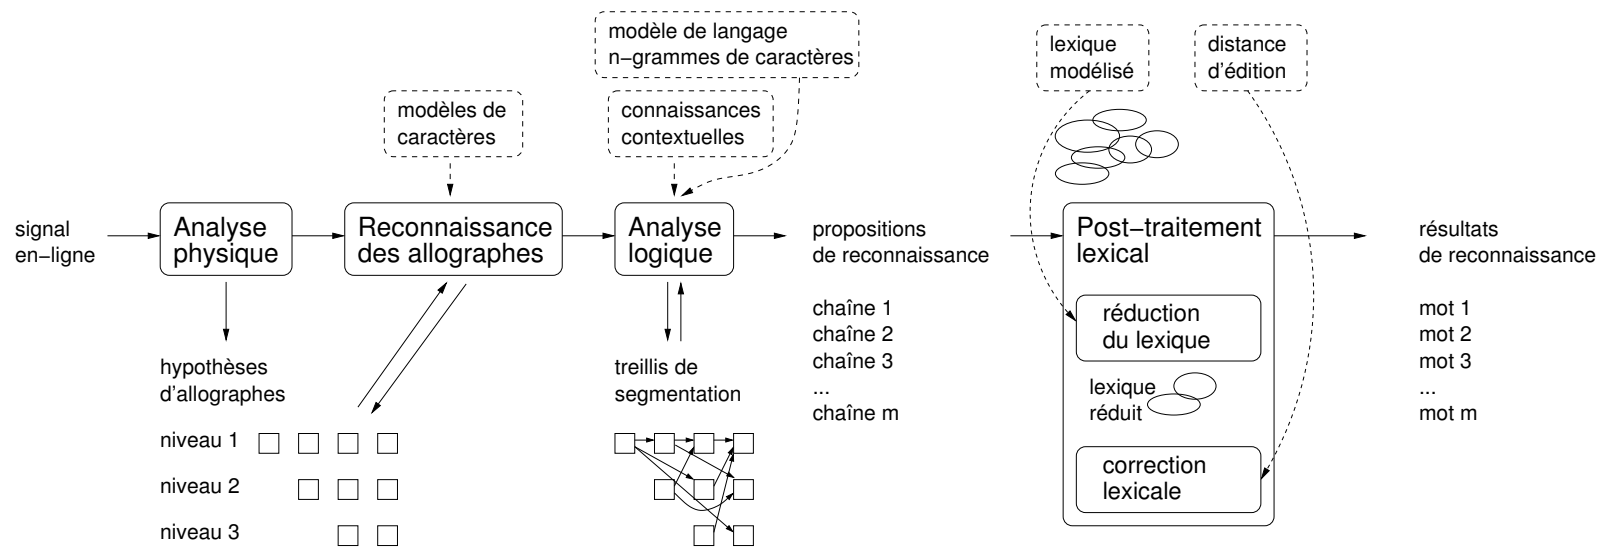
modèle de langage
n−grammes de caractères

lexique modélisé

distance d'édition

modèles de caractères

connaissances contextuelles

signal en−ligne

Analyse physique

Reconnaissance des allographes

Analyse logique

propositions de reconnaissance

Post−traitement lexical

résultats de reconnaissance

hypothèses d'allographes

niveau 1
niveau 2
niveau 3

treillis de segmentation

chaîne 1
chaîne 2
chaîne 3
...
chaîne m

réduction du lexique

lexique réduit

correction lexicale

mot 1
mot 2
mot 3
...
mot m